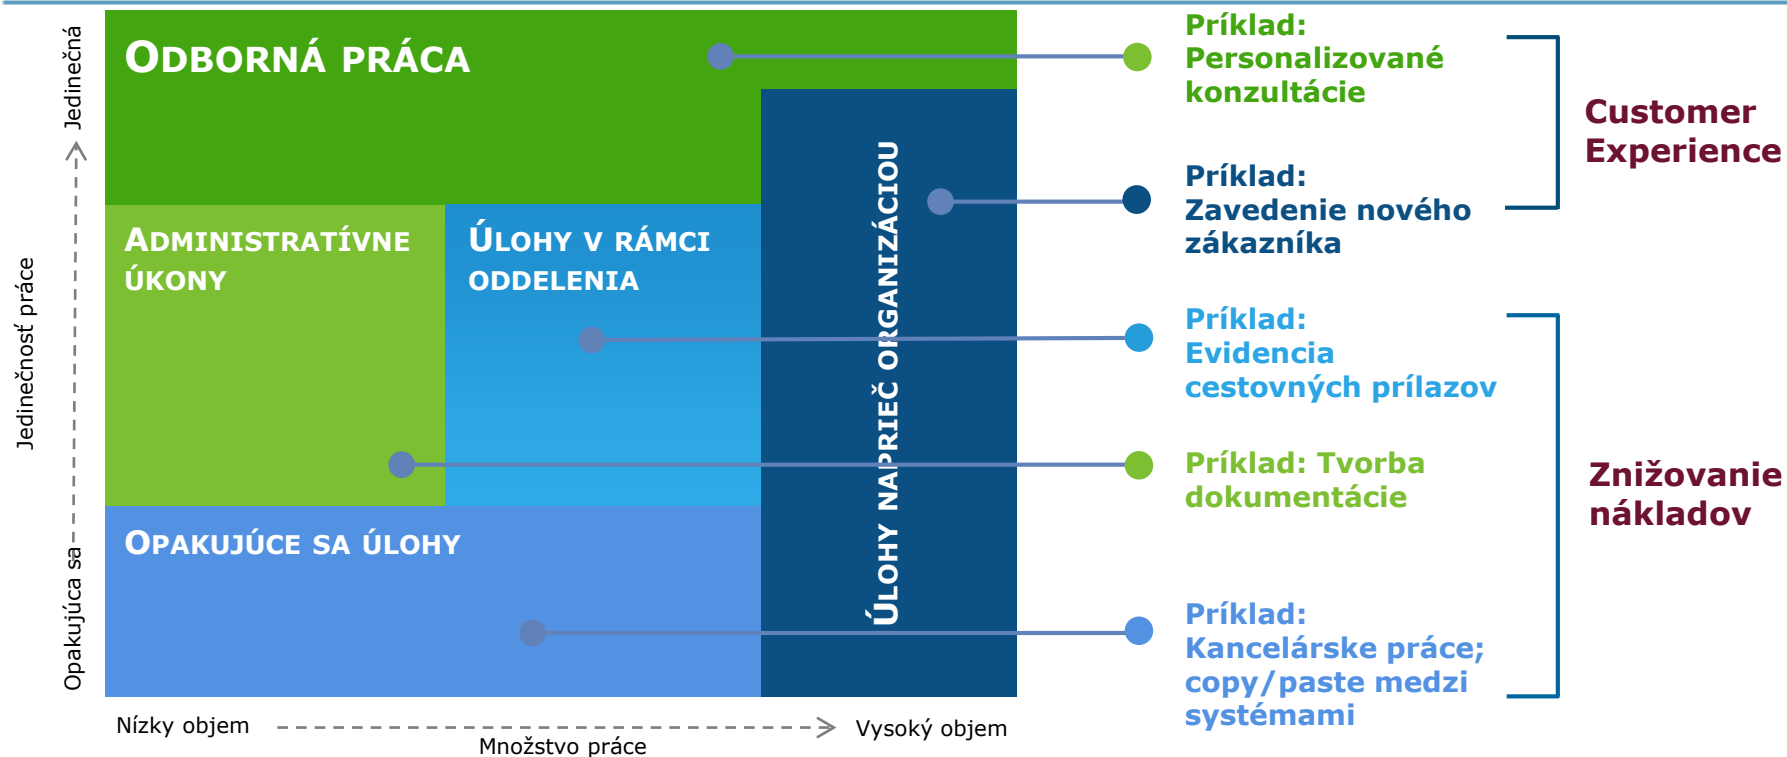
Jedinečná

Jedinečnosť práce

Opakujúca sa

ODBORNÁ PRÁCA

ADMINISTRATÍVNE ÚKONY

ÚLOHY V RÁMCI ODDELENIA

ÚLOHY NAPRIEČ ORGANIZÁCIOU

OPAKUJÚCE SA ÚLOHY

Nízky objem

Množstvo práce

Vysoký objem

Príklad: Personalizované konzultácie

Príklad: Zavedenie nového zákazníka

Customer Experience

Príklad: Evidencia cestovných prílazov

Príklad: Tvorba dokumentácie

Príklad: Kancelárske práce; copy/paste medzi systémami

Znižovanie nákladov